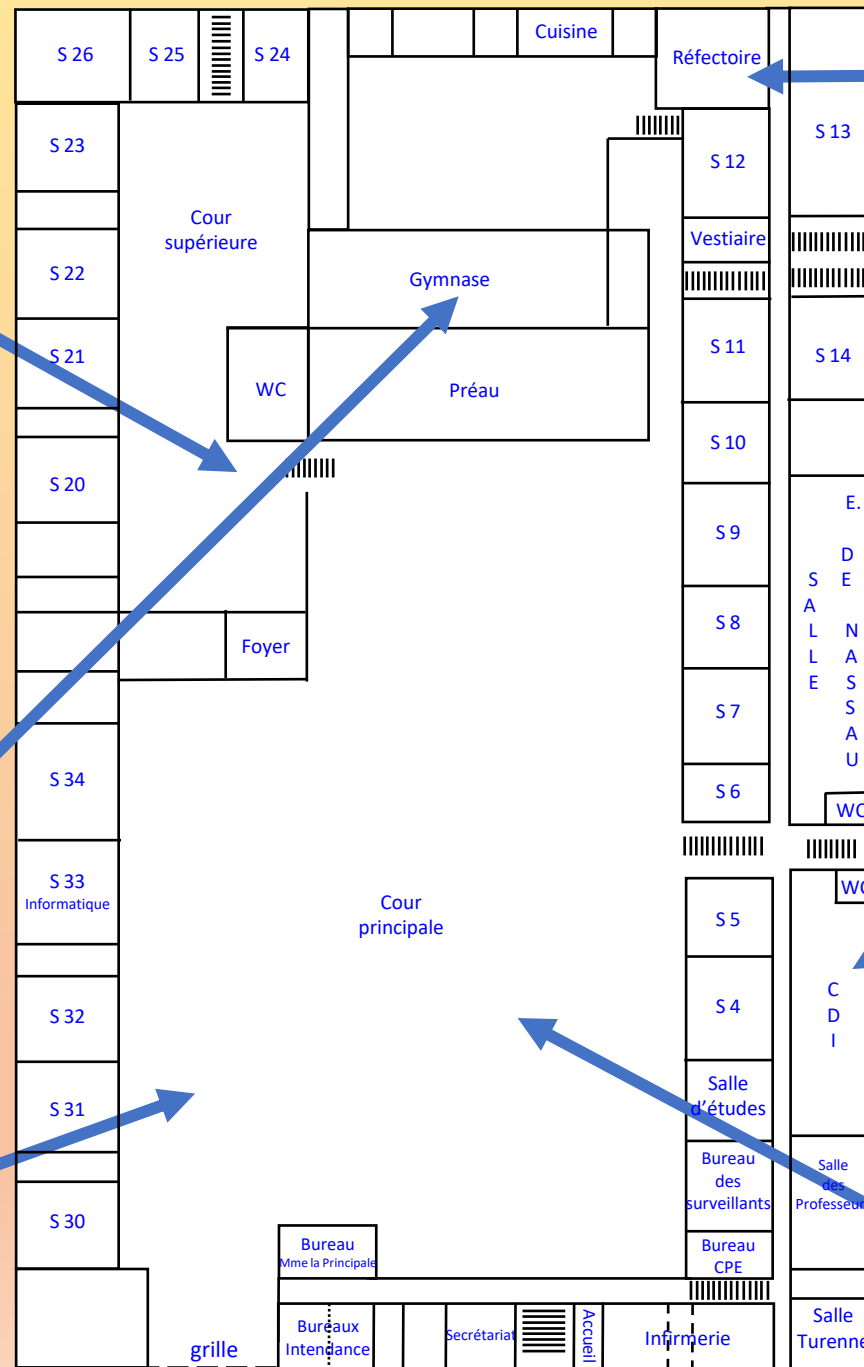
S 26
S 25
S 24
Cuisine
Réfectoire
S 23
S 13
S 12
Cour supérieure
Vestiaire
S 22
Gymnase
S 21
S 11
S 14
WC
Préau
S 10
S 20
E.
S 9
SALLE DE NASSAU
Foyer
S 8
S 7
S 34
S 6
WC
S 33 Informatique
Cour principale
WC
S 5
S 4
CDI
S 32
Salle d'études
S 31
Bureau des surveillants
Salle des Professeurs
S 30
Bureau Mme la Principale
Bureau CPE
Salle Turenne
grille
Bureaux Intendance
Secrétariat
Accueil
Infirmerie